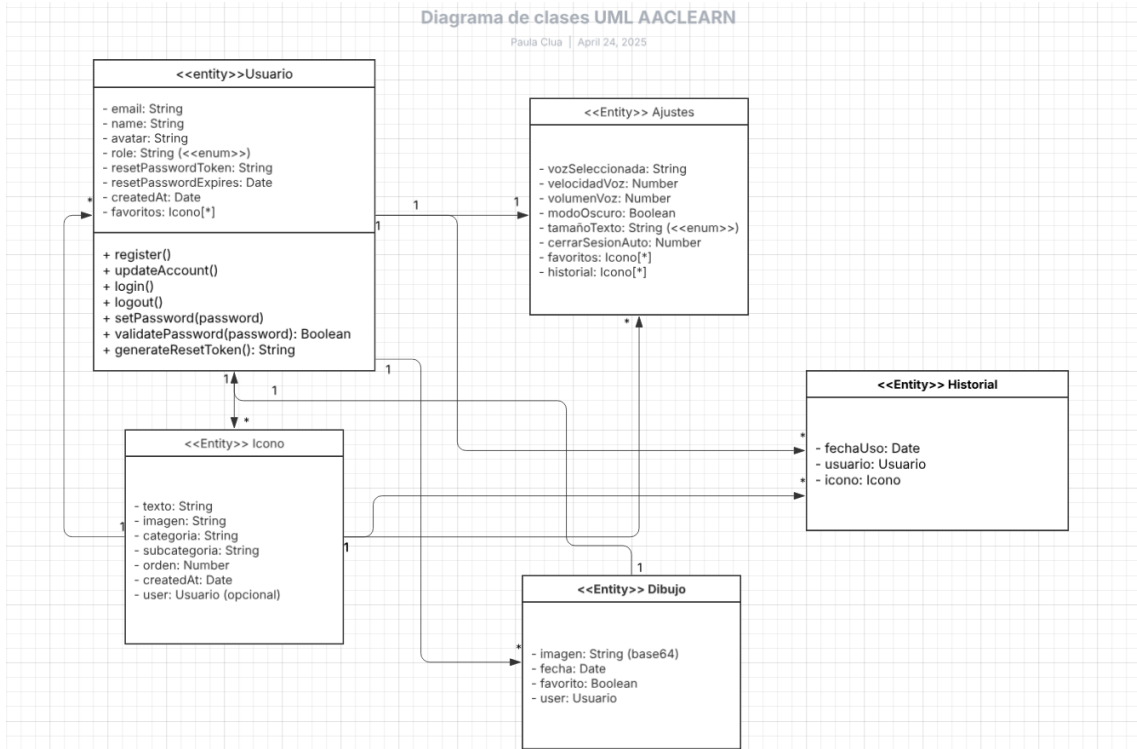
Diagrama de clases UML AACLEARN

Paula Clua | April 24, 2025

<<entity>>Usuario

- email: String
- name: String
- avatar: String
- role: String (<<enum>>)
- resetPasswordToken: String
- resetPasswordExpires: Date
- createdAt: Date
- favoritos: Icono[*]

+ register()
+ updateAccount()
+ login()
+ logout()
+ setPassword(password)
+ validatePassword(password): Boolean
+ generateResetToken(): String

<<Entity>> Ajustes

- vozSeleccionada: String
- velocidadVoz: Number
- volumenVoz: Number
- modoOscuro: Boolean
- tamañoTexto: String (<<enum>>)
- cerrarSesionAuto: Number
- favoritos: Icono[*]
- historial: Icono[*]

<<Entity>> Historial

- fechaUso: Date
- usuario: Usuario
- icono: Icono

<<Entity>> Icono

- texto: String
- imagen: String
- categoria: String
- subcategoria: String
- orden: Number
- createdAt: Date
- user: Usuario (opcional)

<<Entity>> Dibujo

- imagen: String (base64)
- fecha: Date
- favorito: Boolean
- user: Usuario

1
1
*
1
1
1
1
*
*
*
*
1
1
1
*